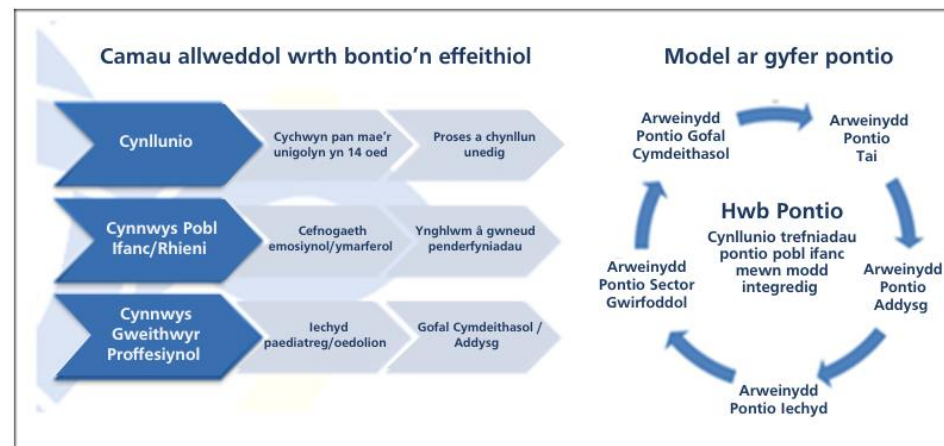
Camau allweddol wrth bontio'n effeithiol

Cynllunio

Cychwyn pan mae'r unigolyn yn 14 oed

Proses a chynllun unedig

Cynnwys Pobl Ifanc/Rhieni

Cefnogaeth emosiynol/ymarferol

Ynghlwm â gwneud penderfyniadau

Cynnwys Gweithwyr Proffesiynol

Iechyd paediatreg/oedolion

Gofal Cymdeithasol / Addysg

Model ar gyfer pontio

Arweinydd Pontio Gofal Cymdeithasol

Arweinydd Pontio Tai

Hwb Pontio

Cynllunio trefniadau pontio pobl ifanc mewn modd integredig

Arweinydd Pontio Sector Gwirfoddol

Arweinydd Pontio Addysg

Arweinydd Pontio Iechyd